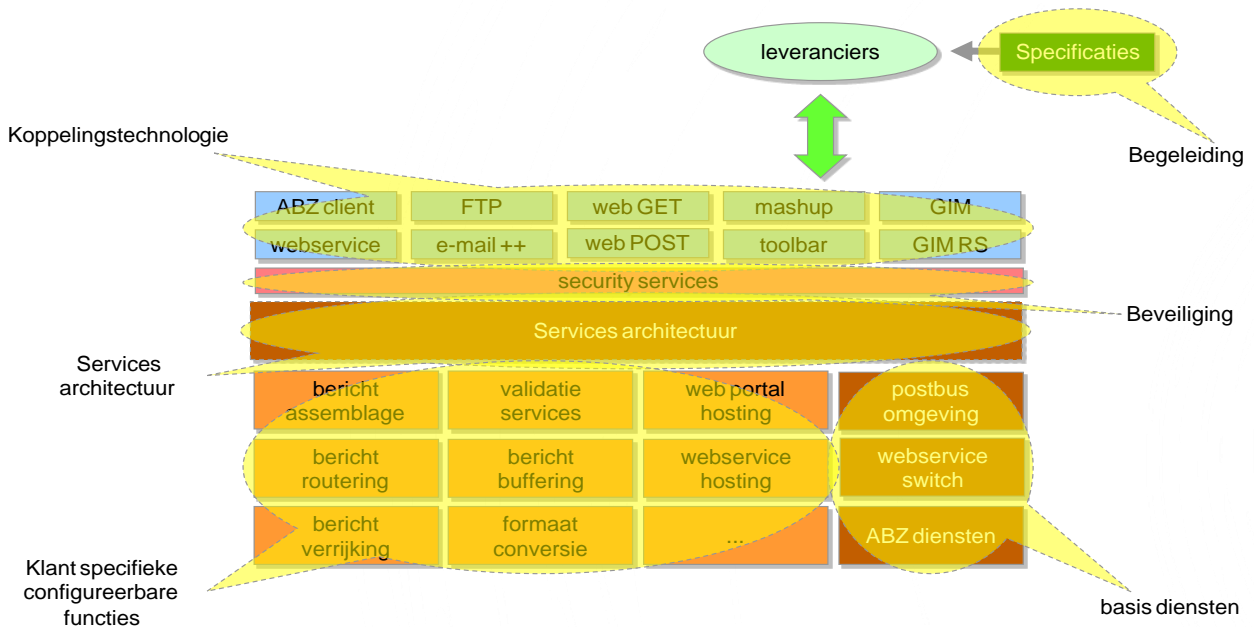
leveranciers

Specificaties

Begeleiding

Koppelingstechnologie

| ABZ client | FTP | web GET | mashup | GIM |
|---|---|---|---|---|
| webservice | e-mail ++ | web POST | toolbar | GIM RS |

security services

Services architectuur

Beveiliging

Services architectuur

| bericht assemblage | validatie services | web portal hosting | postbus omgeving |
|---|---|---|---|
| bericht routering | bericht buffering | webservice hosting | webservice switch |
| bericht verrijking | formaat conversie | ... | ABZ diensten |

Klant specifieke configureerbare functies

basis diensten